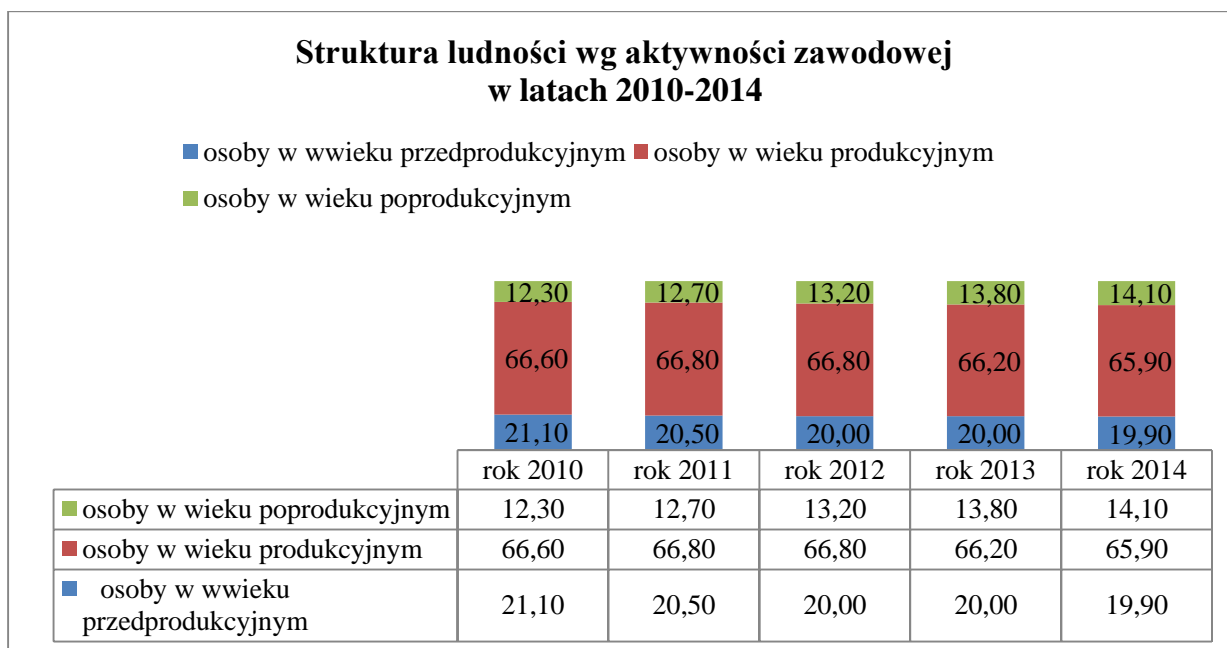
Struktura ludności wg aktywności zawodowej w latach 2010-2014

osoby w wwieku przedprodukcyjnym osoby w wieku produkcyjnym

osoby w wieku poprodukcyjnym

12,30 12,70 13,20 13,80 14,10

66,60 66,80 66,80 66,20 65,90

21,10 20,50 20,00 20,00 19,90

| | rok 2010 | rok 2011 | rok 2012 | rok 2013 | rok 2014 |
|---|---|---|---|---|---|
| osoby w wieku poprodukcyjnym | 12,30 | 12,70 | 13,20 | 13,80 | 14,10 |
| osoby w wieku produkcyjnym | 66,60 | 66,80 | 66,80 | 66,20 | 65,90 |
| osoby w wwieku przedprodukcyjnym | 21,10 | 20,50 | 20,00 | 20,00 | 19,90 |